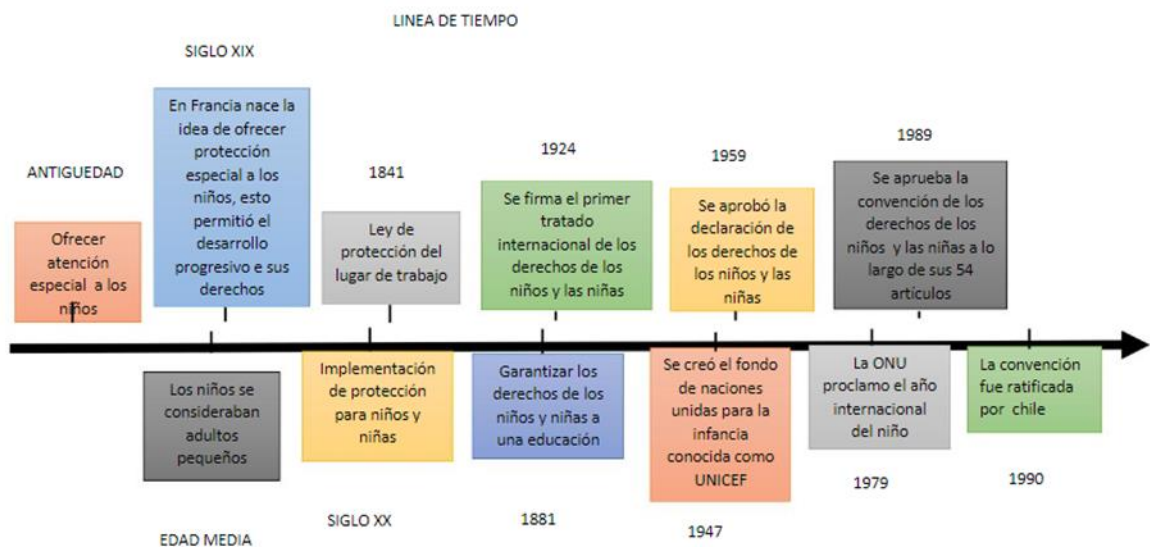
LINEA DE TIEMPO

ANTIGUEDAD

Ofrecer atención especial a los niños

SIGLO XIX

En Francia nace la idea de ofrecer protección especial a los niños, esto permitió el desarrollo progresivo e sus derechos

1841

Ley de protección del lugar de trabajo

1924

Se firma el primer tratado internacional de los derechos de los niños y las niñas

1959

Se aprobó la declaración de los derechos de los niños y las niñas

1989

Se aprueba la convención de los derechos de los niños y las niñas a lo largo de sus 54 artículos

Los niños se consideraban adultos pequeños

EDAD MEDIA

Implementación de protección para niños y niñas

SIGLO XX

Garantizar los derechos de los niños y niñas a una educación

1881

Se creó el fondo de naciones unidas para la infancia conocida como UNICEF

1947

La ONU proclamo el año internacional del niño

1979

La convención fue ratificada por chile

1990